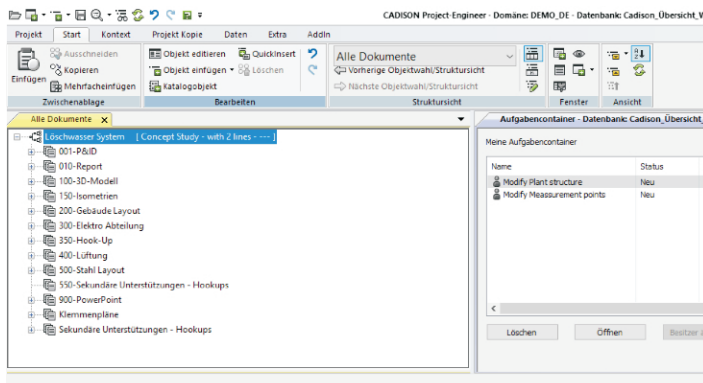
CADISON Project-Engineer · Domäne: DEMO_DE · Datenbank: Cadison_Übersicht_V

Projekt | Start | Kontext | Projekt Kopie | Daten | Extra | AddIn

Einfügen
Ausschneiden
Kopieren
Mehrfacheinfügen
Zwischenablage

Objekt editieren
QuickInsert
Objekt einfügen
Löschen
Katalogobjekt
Bearbeiten

Alle Dokumente
Vorherige Objektwahl/Struktursicht
Nächste Objektwahl/Struktursicht
Struktursicht

Fenster

Ansicht

Alle Dokumente

Löschwasser System [ Concept Study - with 2 lines - --- ]
001-P&ID
010-Report
100-3D-Modell
150-Isometrien
200-Gebäude Layout
300-Elektro Abteilung
350-Hook-Up
400-Lüftung
500-Stahl Layout
550-Sekundäre Unterstützungen - Hookups
900-PowerPoint
Klemmenpläne
Sekundäre Unterstützungen - Hookups

Aufgabencontainer - Datenbank: Cadison_Übersicht_

Meine Aufgabencontainer

| Name | Status |
|---|---|
| Modify Plant structure | Neu |
| Modify Meassurement points | Neu |

Löschen | Öffnen | Besitzer ä